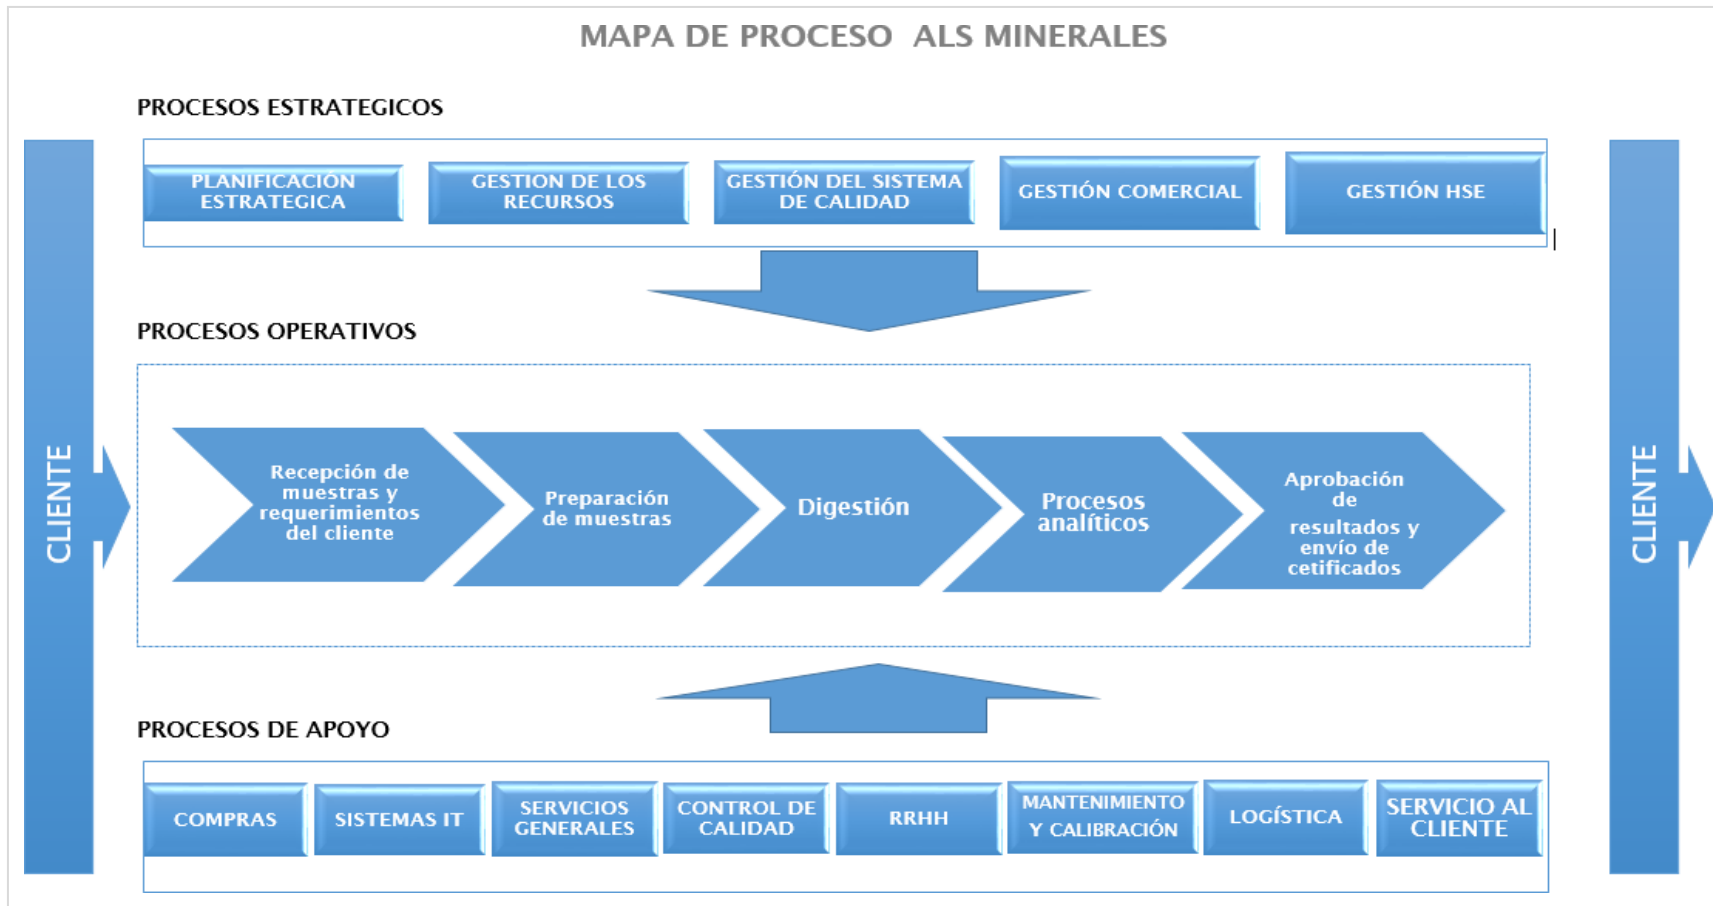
MAPA DE PROCESO ALS MINERALES

PROCESOS ESTRATEGICOS

PLANIFICACIÓN ESTRATEGICA

GESTION DE LOS RECURSOS

GESTIÓN DEL SISTEMA DE CALIDAD

GESTIÓN COMERCIAL

GESTIÓN HSE

CLIENTE

PROCESOS OPERATIVOS

Recepción de muestras y requerimientos del cliente

Preparación de muestras

Digestión

Procesos analíticos

Aprobación de resultados y envío de cetificados

CLIENTE

PROCESOS DE APOYO

COMPRAS

SISTEMAS IT

SERVICIOS GENERALES

CONTROL DE CALIDAD

RRHH

MANTENIMIENTO Y CALIBRACIÓN

LOGÍSTICA

SERVICIO AL CLIENTE